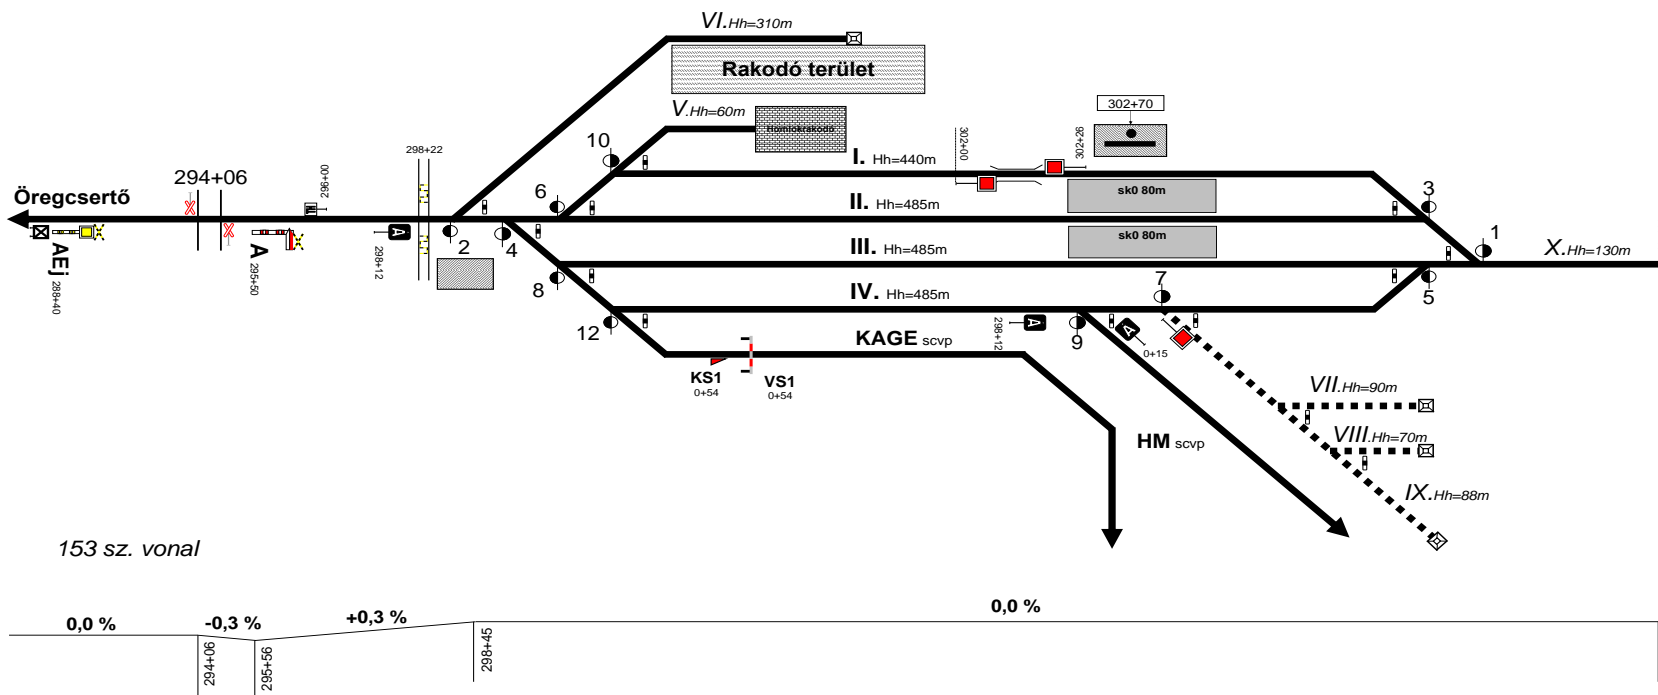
VI. Hh=310m

Rakodó terület

V. Hh=60m

Homlokrakodó

302+70

10

I. Hh=440m

302+00

302+26

294+06

296+00

298+22

Öregcsertő

6

II. Hh=485m

sk0 80m

3

1

AEj
288+40

A
295+50

A
298+12

2

4

III. Hh=485m

sk0 80m

X. Hh=130m

8

IV. Hh=485m

7

5

12

298+12

A

9

A
0+15

KAGE scvp

KS1
0+54

VS1
0+54

VII. Hh=90m

VIII. Hh=70m

HM scvp

IX. Hh=88m

153 sz. vonal

0,0 %

-0,3 %

+0,3 %

0,0 %

294+06

295+56

298+45